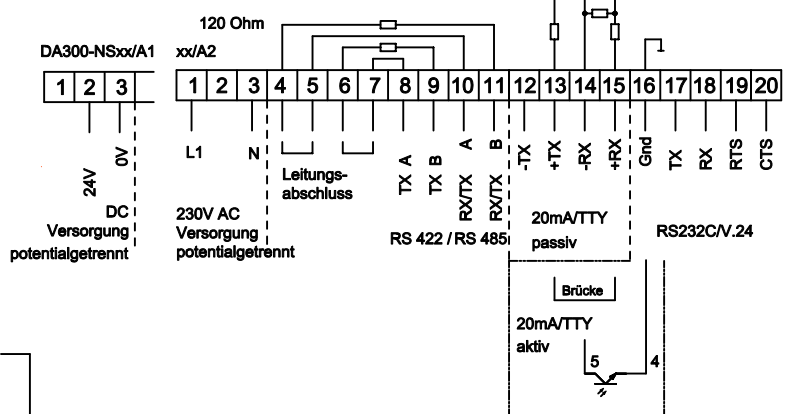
120 Ohm

DA300-NSxx/A1

xx/A2

| 1 | 2 | 3 |
|---|---|---|

| 1 | 2 | 3 | 4 | 5 | 6 | 7 | 8 | 9 | 10 | 11 | 12 | 13 | 14 | 15 | 16 | 17 | 18 | 19 | 20 |
|---|---|---|---|---|---|---|---|---|---|---|---|---|---|---|---|---|---|---|---|

24V
0V
DC
Versorgung
potentialgetrennt

L1
N
230V AC
Versorgung
potentialgetrennt

Leitungs-
abschluss

TX A
TX B
RX/TX A
RX/TX B
RS 422 / RS 485

-TX
+TX
-RX
+RX
20mA/TTY
passiv

Gnd
TX
RX
RTS
CTS
RS232C/V.24

Brücke

20mA/TTY
aktiv

5
4